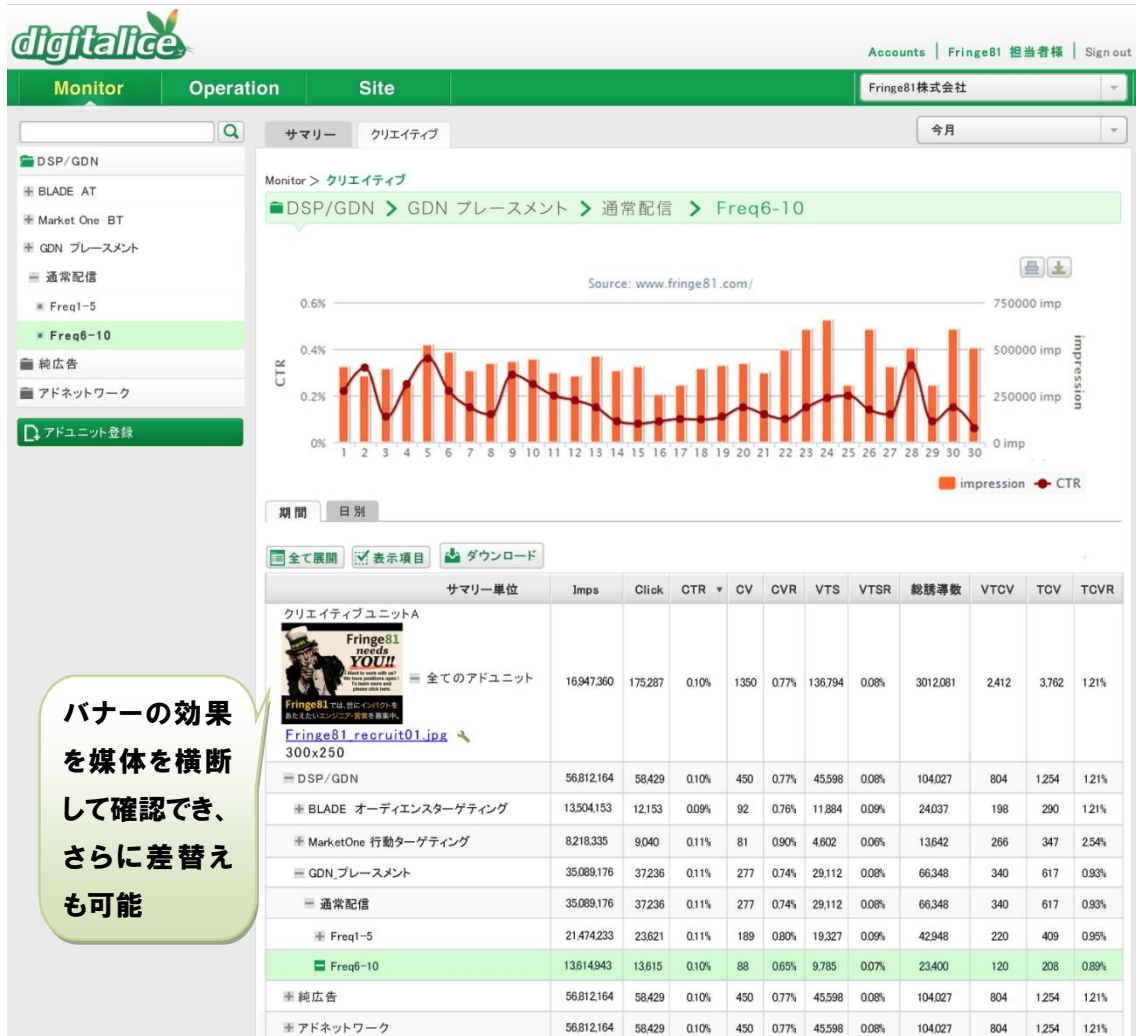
digitalice

Accounts | Fringe81 担当者様 | Sign out

Monitor Operation Site

Fringe81株式会社

サマリー クリエイティブ

今月

DSP/GDN
BLADE AT
Market One BT
GDN プレースメント
通常配信
Freq1-5
Freq6-10
純広告
アドネットワーク

アドユニット登録

Monitor > クリエイティブ

DSP/GDN > GDN プレースメント > 通常配信 > Freq6-10

Source: www.fringe81.com/

0.6%
0.4%
0.2%
0%
CTR

750000 imp
500000 imp
250000 imp
0 imp
impression

1 2 3 4 5 6 7 8 9 10 11 12 13 14 15 16 17 18 19 20 21 22 23 24 25 26 27 28 29 30

impression CTR

期間 日別

全て展開 表示項目 ダウンロード

| サマリー単位 | Imps | Click | CTR ▼ | CV | CVR | VTS | VTSR | 総誘導数 | VTCV | TCV | TCVR |
|---|---|---|---|---|---|---|---|---|---|---|---|
| クリエイティブユニットA Fringe81 needs YOU!! Want to work with us? We have positions open! To learn more and please click here. Fringe81では、世にインパクトをあたえたいエンジニア・営業を募集中。 Fringe81_recruit01.jpg 300x250 — 全てのアドユニット | 16,947,360 | 175,287 | 0.10% | 1350 | 0.77% | 136,794 | 0.08% | 3012,081 | 2,412 | 3,762 | 1.21% |
| DSP/GDN | 56,812,164 | 58,429 | 0.10% | 450 | 0.77% | 45,598 | 0.08% | 104,027 | 804 | 1,254 | 1.21% |
| BLADE オーディエンスターゲティング | 13,504,153 | 12,153 | 0.09% | 92 | 0.76% | 11,884 | 0.09% | 24,037 | 198 | 290 | 1.21% |
| MarketOne 行動ターゲティング | 8,218,335 | 9,040 | 0.11% | 81 | 0.90% | 4,602 | 0.06% | 13,642 | 266 | 347 | 2.54% |
| GDN_プレースメント | 35,089,176 | 37,236 | 0.11% | 277 | 0.74% | 29,112 | 0.08% | 66,348 | 340 | 617 | 0.93% |
| 通常配信 | 35,089,176 | 37,236 | 0.11% | 277 | 0.74% | 29,112 | 0.08% | 66,348 | 340 | 617 | 0.93% |
| Freq1-5 | 21,474,233 | 23,621 | 0.11% | 189 | 0.80% | 19,327 | 0.09% | 42,948 | 220 | 409 | 0.95% |
| Freq6-10 | 13,614,943 | 13,615 | 0.10% | 88 | 0.65% | 9,785 | 0.07% | 23,400 | 120 | 208 | 0.89% |
| 純広告 | 56,812,164 | 58,429 | 0.10% | 450 | 0.77% | 45,598 | 0.08% | 104,027 | 804 | 1,254 | 1.21% |
| アドネットワーク | 56,812,164 | 58,429 | 0.10% | 450 | 0.77% | 45,598 | 0.08% | 104,027 | 804 | 1,254 | 1.21% |

バナーの効果を媒体を横断して確認でき、さらに差替えも可能